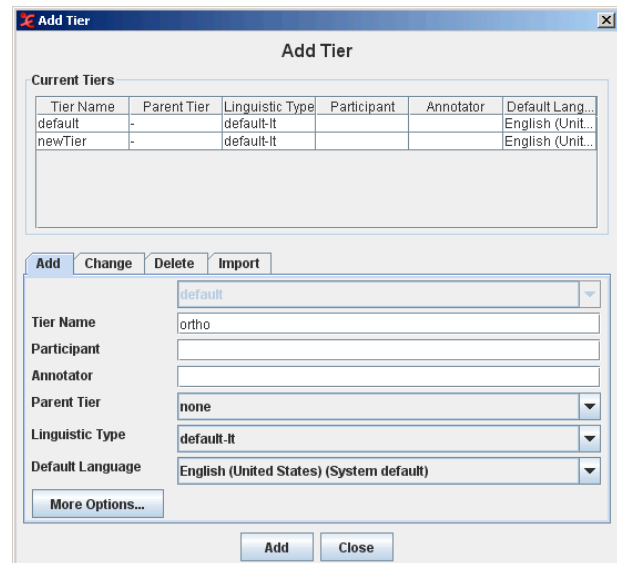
Add Tier

Add Tier

Current Tiers

| Tier Name | Parent Tier | Linguistic Type | Participant | Annotator | Default Lang... |
|---|---|---|---|---|---|
| default | - | default-lt | | | English (Unit... |
| newTier | - | default-lt | | | English (Unit... |

Add | Change | Delete | Import

default

Tier Name ortho

Participant

Annotator

Parent Tier none

Linguistic Type default-lt

Default Language English (United States) (System default)

More Options...

Add Close